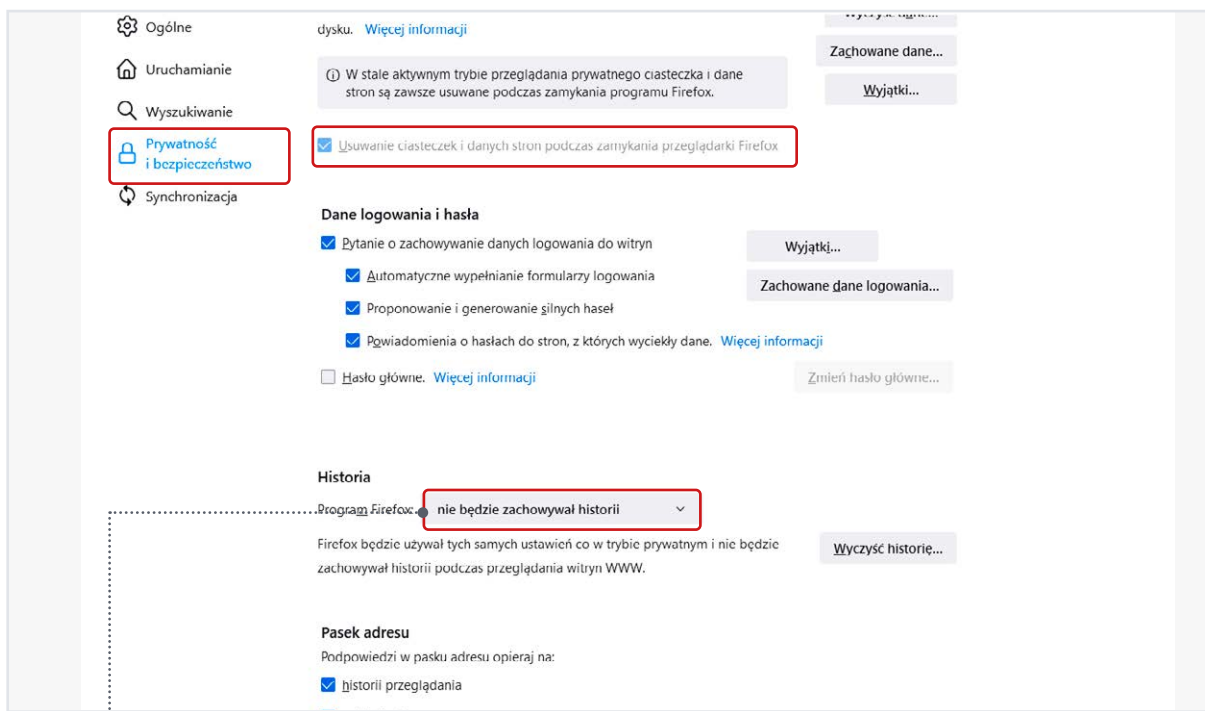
Ogólne

Uruchamianie

Wyszukiwanie

Prywatność i bezpieczeństwo

Synchronizacja

dysku. Więcej informacji

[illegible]

Zachowane dane...

Wyjątki...

ⓘ W stale aktywnym trybie przeglądania prywatnego ciasteczka i dane stron są zawsze usuwane podczas zamykania programu Firefox.

Usuwanie ciasteczek i danych stron podczas zamykania przeglądarki Firefox

Dane logowania i hasła

Pytanie o zachowywanie danych logowania do witryn

Wyjątki...

Automatyczne wypełnianie formularzy logowania

Zachowane dane logowania...

Proponowanie i generowanie silnych haseł

Powiadomienia o hasłach do stron, z których wyciekły dane. Więcej informacji

Hasło główne. Więcej informacji

Zmień hasło główne...

Historia

Program Firefox: nie będzie zachowywał historii

Firefox będzie używał tych samych ustawień co w trybie prywatnym i nie będzie zachowywał historii podczas przeglądania witryn WWW.

Wyczyść historię...

Pasek adresu

Podpowiedzi w pasku adresu opieraj na:

historii przeglądania